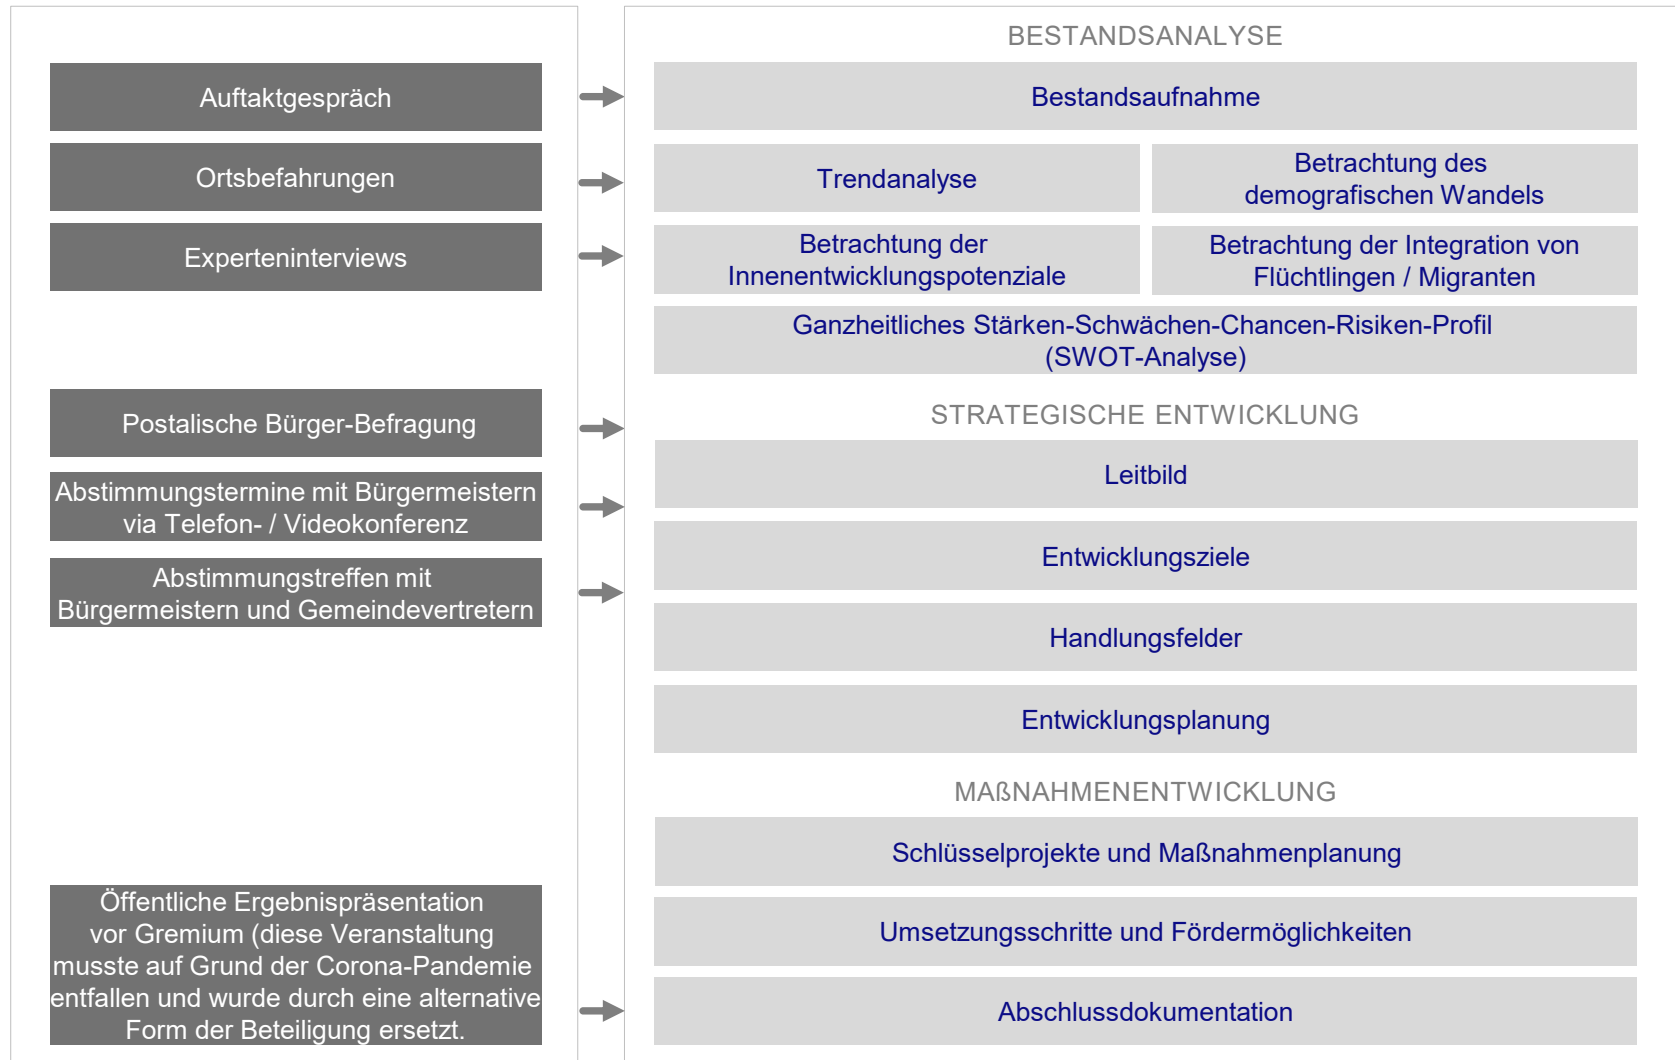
Auftaktgespräch

Ortsbefahrungen

Experteninterviews

Postalische Bürger-Befragung

Abstimmungstermine mit Bürgermeistern via Telefon- / Videokonferenz

Abstimmungstreffen mit Bürgermeistern und Gemeindevertretern

Öffentliche Ergebnispräsentation vor Gremium (diese Veranstaltung musste auf Grund der Corona-Pandemie entfallen und wurde durch eine alternative Form der Beteiligung ersetzt.

BESTANDSANALYSE

Bestandsaufnahme

Trendanalyse

Betrachtung des demografischen Wandels

Betrachtung der Innenentwicklungspotenziale

Betrachtung der Integration von Flüchtlingen / Migranten

Ganzheitliches Stärken-Schwächen-Chancen-Risiken-Profil (SWOT-Analyse)

STRATEGISCHE ENTWICKLUNG

Leitbild

Entwicklungsziele

Handlungsfelder

Entwicklungsplanung

MAßNAHMENENTWICKLUNG

Schlüsselprojekte und Maßnahmenplanung

Umsetzungsschritte und Fördermöglichkeiten

Abschlussdokumentation